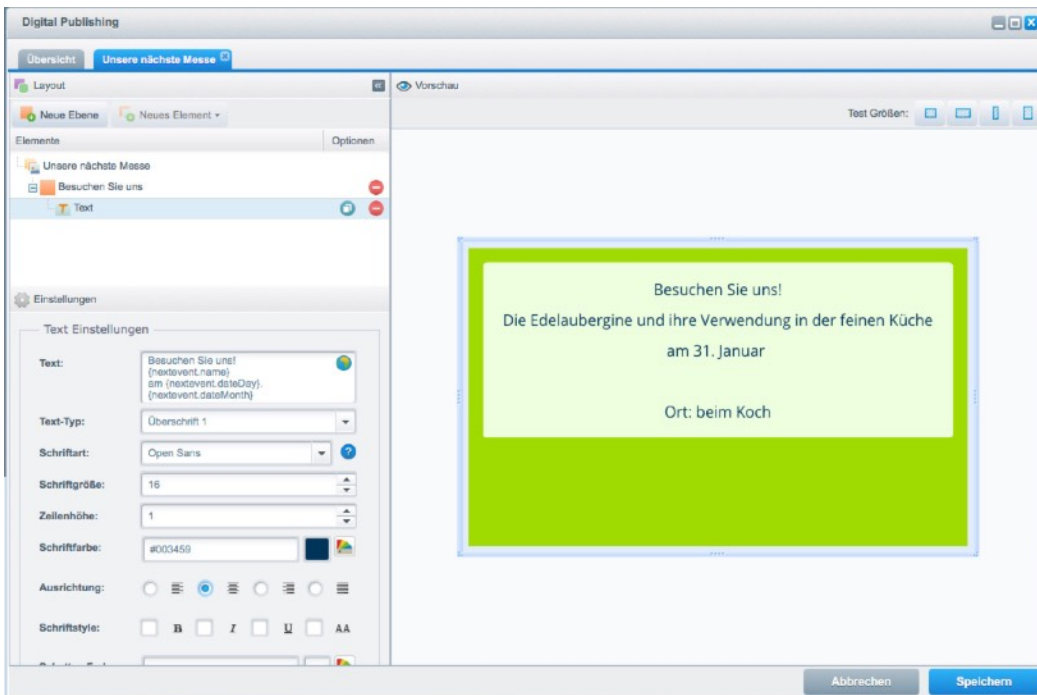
Digital Publishing

Übersicht
Unsere nächste Messe

Layout

Neue Ebene
Neues Element

Elemente
Optionen

Unsere nächste Messe
Besuchen Sie uns
Text

Einstellungen

Text Einstellungen

Text:
Besuchen Sie uns!
{nextevent.name}
am {nextevent.dateDay}.
{nextevent.dateMonth}

Text-Typ:
Überschrift 1

Schriftart:
Open Sans

Schriftgröße:
16

Zeilenhöhe:
1

Schriftfarbe:
#003459

Ausrichtung:

Schriftstyle:
B I U AA

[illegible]

Vorschau

Test Größen:

Besuchen Sie uns!
Die Edelaubergine und ihre Verwendung in der feinen Küche
am 31. Januar

Ort: beim Koch

Abbrechen
Speichern